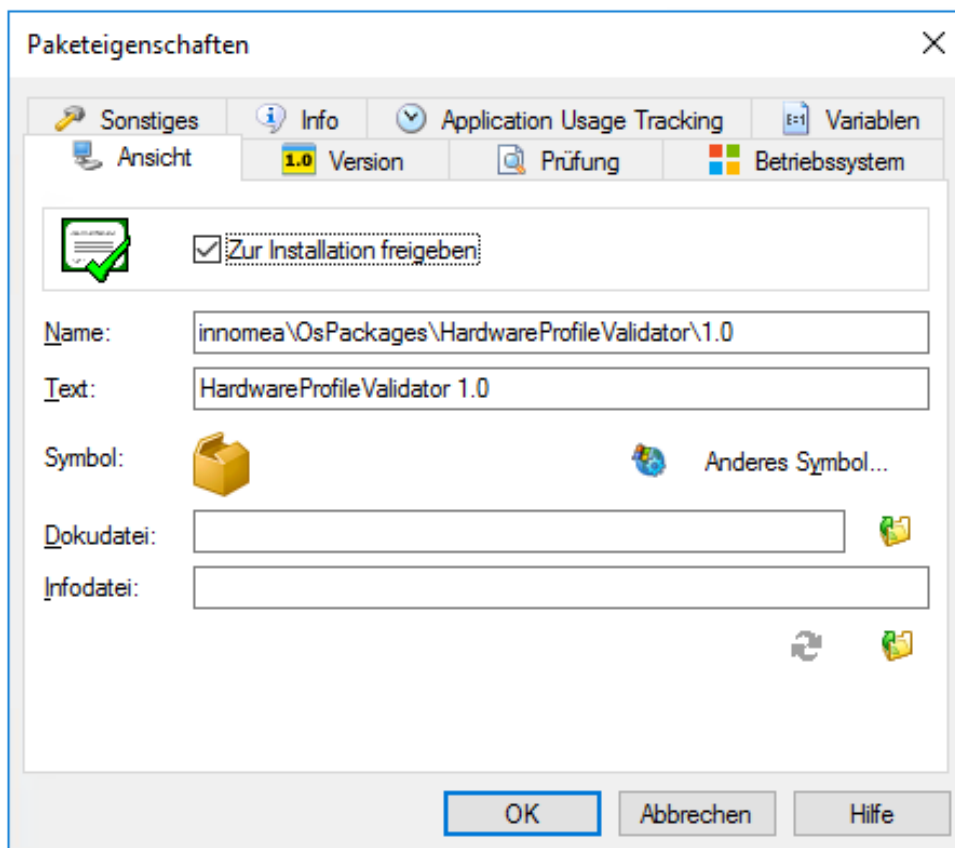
Paketeigenschaften

Sonstiges
Info
Application Usage Tracking
Variablen
Ansicht
1.0 Version
Prüfung
Betriebssystem

Zur Installation freigeben

Name: innomea\OsPackages\HardwareProfileValidator\1.0
Text: HardwareProfileValidator 1.0
Symbol:
Anderes Symbol...
Dokudatei:
Infodatei:

OK
Abbrechen
Hilfe